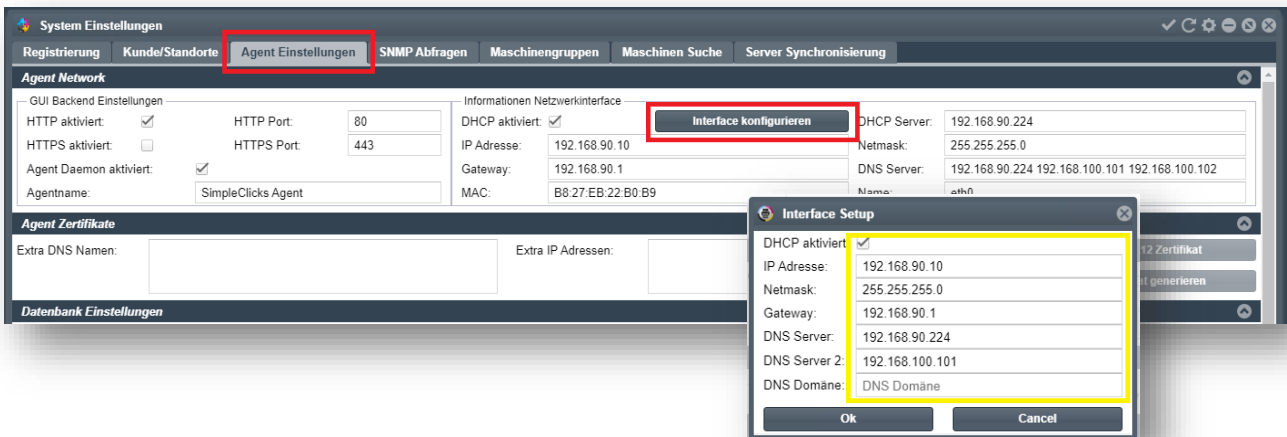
System Einstellungen

Registrierung | Kunde/Standorte | Agent Einstellungen | SNMP Abfragen | Maschinengruppen | Maschinen Suche | Server Synchronisierung

Agent Network

GUI Backend Einstellungen

HTTP aktiviert: ✓ HTTP Port: 80

HTTPS aktiviert: HTTPS Port: 443

Agent Daemon aktiviert: ✓

Agentname: SimpleClicks Agent

Informationen Netzwerkinterface

DHCP aktiviert: ✓ Interface konfigurieren

IP Adresse: 192.168.90.10

Gateway: 192.168.90.1

MAC: B8:27:EB:22:B0:B9

DHCP Server: 192.168.90.224

Netmask: 255.255.255.0

DNS Server: 192.168.90.224 192.168.100.101 192.168.100.102

Name: eth0

Agent Zertifikate

Extra DNS Namen:

Extra IP Adressen:

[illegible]12 Zertifikat

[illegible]at generieren

Datenbank Einstellungen

Interface Setup

DHCP aktiviert ✓

IP Adresse: 192.168.90.10

Netmask: 255.255.255.0

Gateway: 192.168.90.1

DNS Server: 192.168.90.224

DNS Server 2: 192.168.100.101

DNS Domäne: DNS Domäne

Ok Cancel